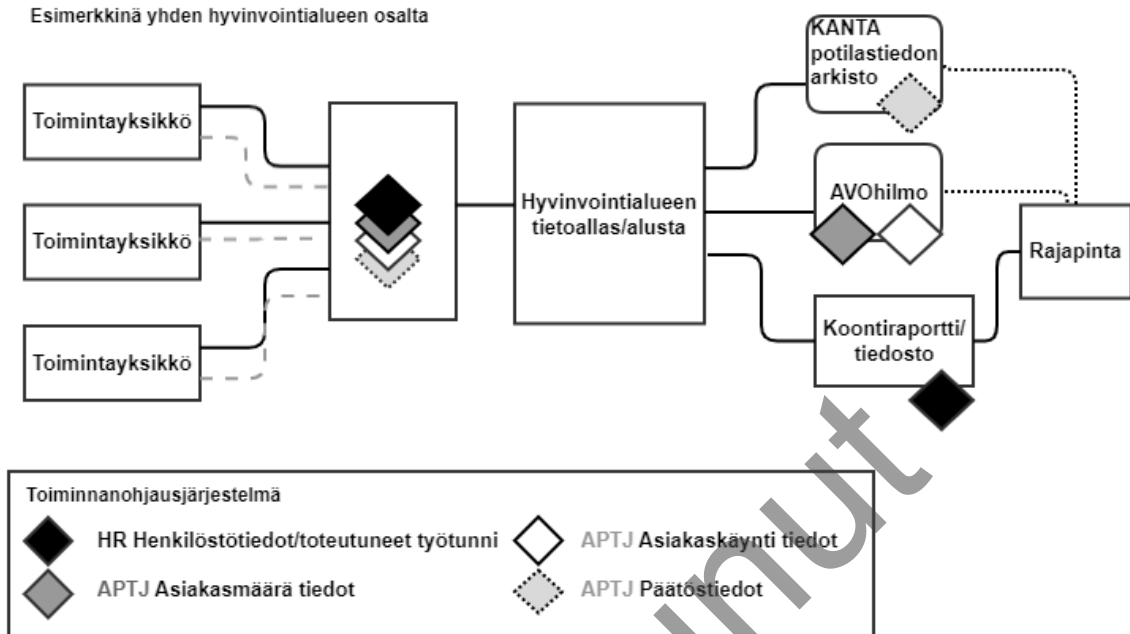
Esimerkkinä yhden hyvinvointialueen osalta

Toimintayksikkö

Toimintayksikkö

Toimintayksikkö

Hyvinvointialueen tietoallas/alusta

KANTA potilastiedon arkisto

AVOhilmo

Koontiraportti/ tiedosto

Rajapinta

Toiminnanohjausjärjestelmä

HR Henkilöstötiedot/toteutuneet työtunnit

APTJ Asiakaskäynti tiedot

APTJ Asiakasmäärä tiedot

APTJ Päätöstiedot

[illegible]